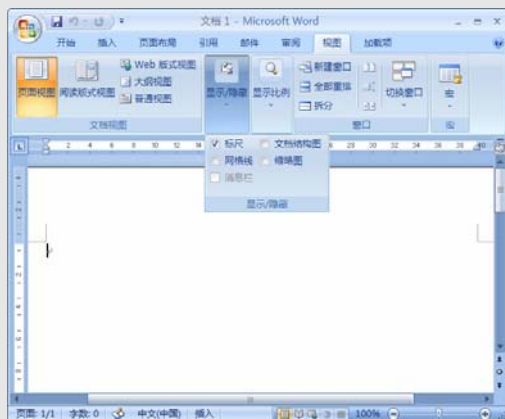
文档 1 - Microsoft Word

开始 插入 页面布局 引用 邮件 审阅 视图 加载项

页面视图 阅读版式视图 Web 版式视图 大纲视图 普通视图

文档视图

显示/隐藏 显示比例 新建窗口 全部重排 拆分 切换窗口 宏

窗口 宏

标尺 文档结构图
网格线 缩略图
消息栏

显示/隐藏

2 4 6 8 10 12 14 28 30 32 34 36 38 40

页面: 1/1 字数: 0 中文(中国) 插入 100%